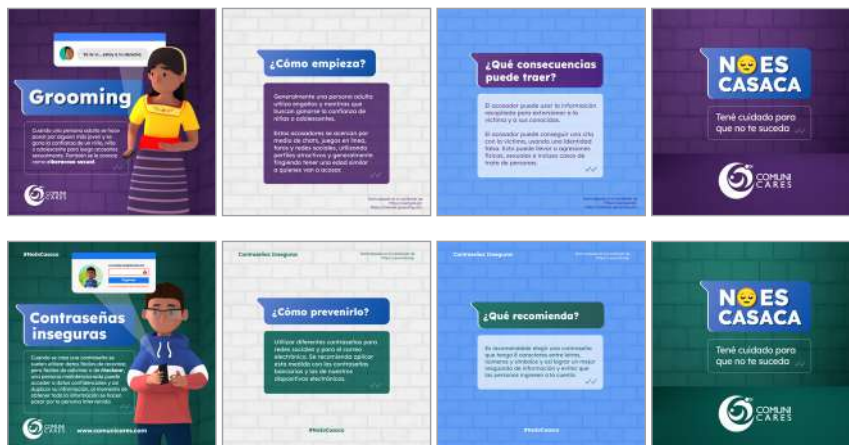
Grooming

Cuando una persona adulta se hace pasar por alguien más joven y se gana la confianza de un niño, niña o adolescente para luego acosarlo sexualmente. También se le conoce como ciberacoso sexual.

COMUNI CARES

¿Cómo empieza?

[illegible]

¿Qué consecuencias puede traer?

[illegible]

NO ES CASACA

Tené cuidado para que no te suceda

COMUNI CARES

#NoEsCasaca

Contraseñas inseguras

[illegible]

COMUNI CARES

www.comunicares.com

Contraseñas Inseguras

¿Cómo prevenirlo?

Utilizar diferentes contraseñas para redes sociales y para el correo electrónico. Se recomienda aplicar esta medida con las contraseñas bancarias y las de nuestros dispositivos electrónicos.

#NoEsCasaca

Contraseñas Inseguras

¿Qué recomienda?

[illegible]

NO ES CASACA

Tené cuidado para que no te suceda

COMUNI CARES